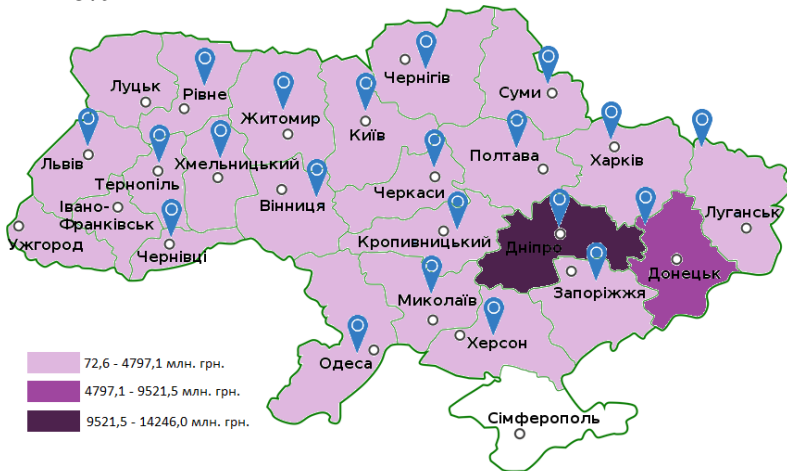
Луцьк
Рівне
Житомир
Чернігів
Суми
Київ
Львів
Хмельницький
Тернопіль
Полтава
Харків
Черкаси
Івано-Франківськ
Вінниця
Луганськ
Ужгород
Чернівці
Кропивницький
Дніпро
Донецьк
Запоріжжя
Миколаїв
Херсон
Одеса
Сімферополь

72,6 - 4797,1 млн. грн.
4797,1 - 9521,5 млн. грн.
9521,5 - 14246,0 млн. грн.